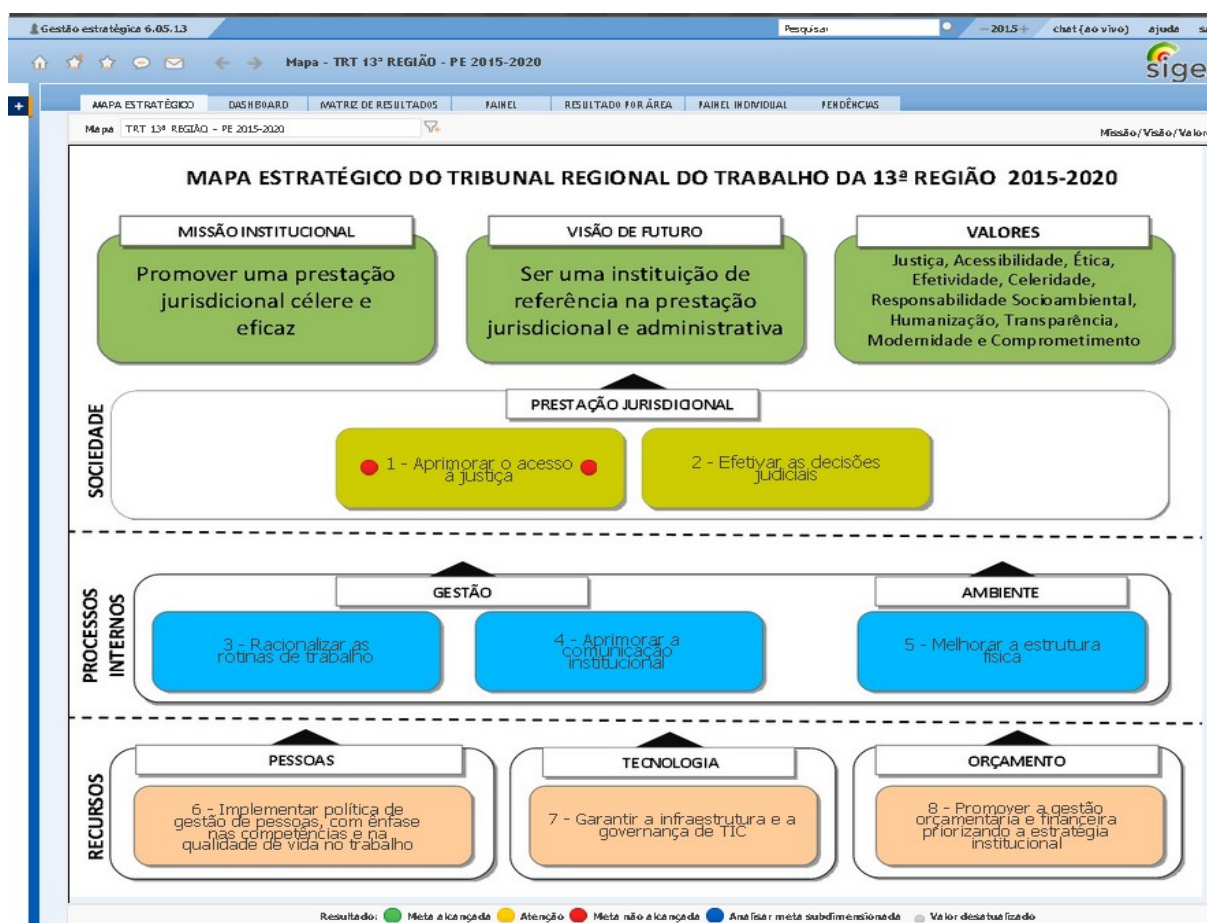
Gestão estratégica 6.05.13

Pesquisar

— 2015 +   chat (ao vivo)   ajuda   s

Mapa - TRT 13ª REGIÃO - PE 2015-2020

sige

MAPA ESTRATÉGICO   DASHBOARD   MATRIZ DE RESULTADOS   PAINEL   RESULTADO POR ÁREA   PAINEL INDIVIDUAL   PENDÊNCIAS

Mapa   TRT 13ª REGIÃO - PE 2015-2020

Missão/Visão/Valo

MAPA ESTRATÉGICO DO TRIBUNAL REGIONAL DO TRABALHO DA 13ª REGIÃO 2015-2020

MISSÃO INSTITUCIONAL

Promover uma prestação jurisdicional célere e eficaz

VISÃO DE FUTURO

Ser uma instituição de referência na prestação jurisdicional e administrativa

VALORES

Justiça, Acessibilidade, Ética, Efetividade, Celeridade, Responsabilidade Socioambiental, Humanização, Transparência, Modernidade e Comprometimento

SOCIEDADE

PRESTAÇÃO JURISDICIONAL

1 - Aprimorar o acesso à justiça

2 - Efetivar as decisões judiciais

PROCESSOS INTERNOS

GESTÃO

3 - Racionalizar as rotinas de trabalho

4 - Aprimorar a comunicação institucional

AMBIENTE

5 - Melhorar a estrutura física

RECURSOS

PESSOAS

6 - Implementar política de gestão de pessoas, com ênfase nas competências e na qualidade de vida no trabalho

TECNOLOGIA

7 - Garantir a infraestrutura e a governança de TIC

ORÇAMENTO

8 - Promover a gestão orçamentária e financeira priorizando a estratégia institucional

Resultado: Meta alcançada   Atenção   Meta não alcançada   Analisar meta subdimensionada   Valor desatualizado